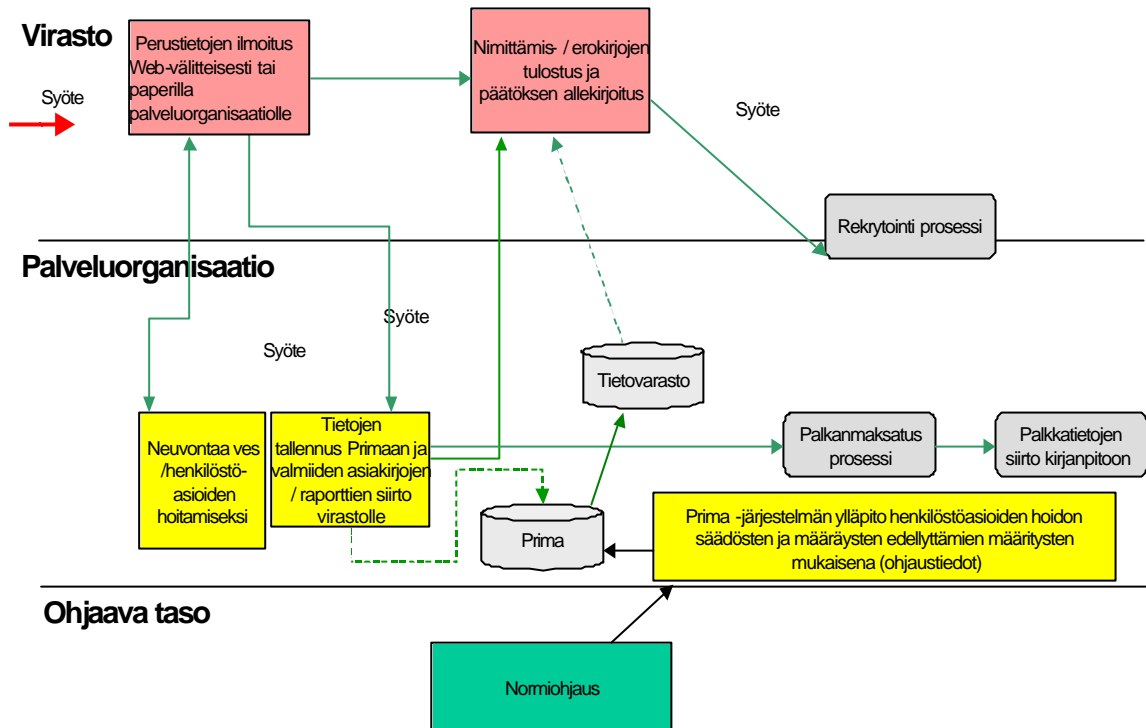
Virasto

Syöte

Perustietojen ilmoitus Web-välitteisesti tai paperilla palveluorganisaatiolle

Nimittämis- / erokirjojen tulostus ja päätöksen allekirjoitus

Syöte

Rekrytointi prosessi

Palveluorganisaatio

Syöte

Syöte

Tietovarasto

Neuvontaa ves /henkilöstöasioiden hoitamiseksi

Tietojen tallennus Primaan ja valmiiden asiakirjojen / raporttien siirto virastolle

Palkanmaksatus prosessi

Palkkatietojen siirto kirjanpitoon

Prima

Prima -järjestelmän ylläpito henkilöstöasioiden hoidon säädösten ja määräysten edellyttämien määritysten mukaisena (ohjaustiedot)

Ohjaava taso

Normiohjaus